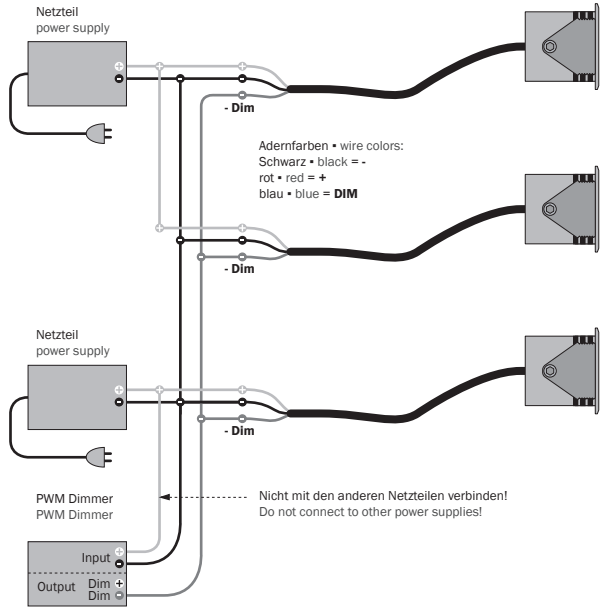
Netzteil
power supply

+
-

- Dim

Adernfarben • wire colors:
Schwarz • black = -
rot • red = +
blau • blue = DIM

- Dim

Netzteil
power supply

+
-

- Dim

PWM Dimmer
PWM Dimmer

Nicht mit den anderen Netzteilen verbinden!
Do not connect to other power supplies!

Input +
-
Output Dim +
Dim -